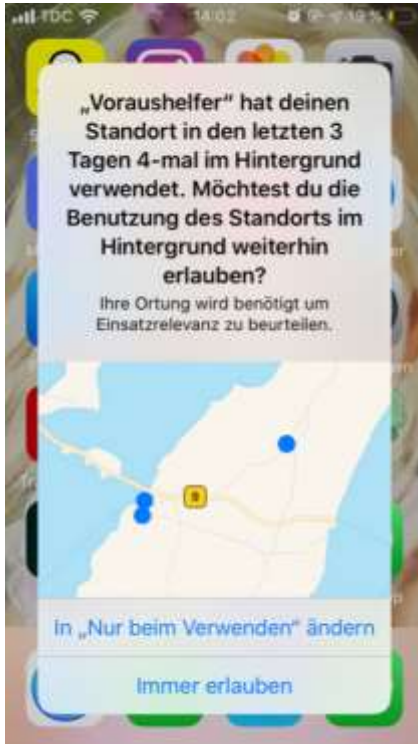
TDC 14:02 19 %

„Voraushelfer" hat deinen Standort in den letzten 3 Tagen 4-mal im Hintergrund verwendet. Möchtest du die Benutzung des Standorts im Hintergrund weiterhin erlauben?

Ihre Ortung wird benötigt um Einsatzrelevanz zu beurteilen.

9

In „Nur beim Verwenden" ändern

Immer erlauben